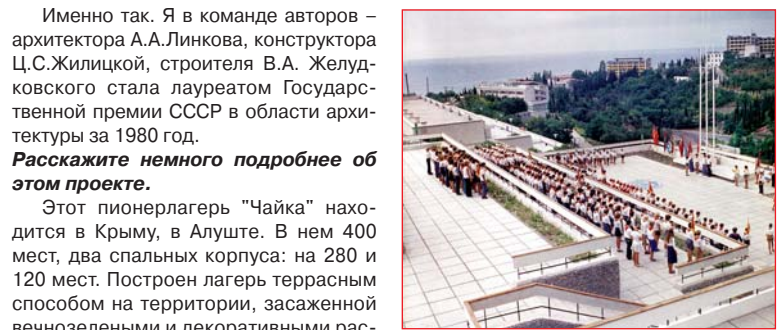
Именно так. Я в команде авторов – архитектора А.А.Линкова, конструктора Ц.С.Жилицкой, строителя В.А. Желудковского стала лауреатом Государственной премии СССР в области архитектуры за 1980 год.

***Расскажите немного подробнее об этом проекте.***

Этот пионерлагерь "Чайка" находится в Крыму, в Алуште. В нем 400 мест, два спальных корпуса: на 280 и 120 мест. Построен лагерь террасным способом на территории, засаженной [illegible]